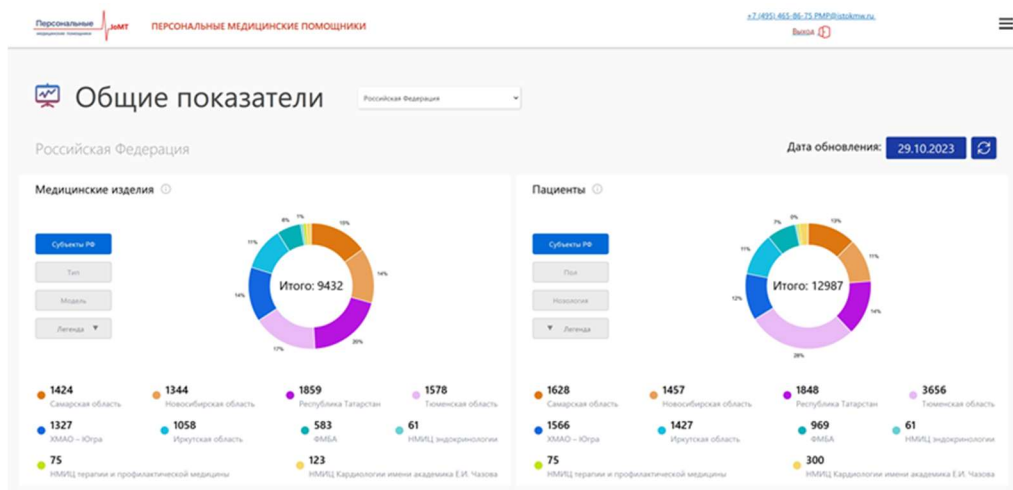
Персональные медицинские помощники ПМП ПЕРСОНАЛЬНЫЕ МЕДИЦИНСКИЕ ПОМОЩНИКИ

+7 (495) 465-86-75 PMP@istokmw.ru
Выход

Общие показатели

Российская Федерация

Российская Федерация

Дата обновления: 29.10.2023

Медицинские изделия

Субъекты РФ
Тип
Модель
Легенда ▼

Итого: 9432

15%
14%
20%
17%
14%
11%
6%
1%

1424 Самарская область
1344 Новосибирская область
1859 Республика Татарстан
1578 Тюменская область
1327 ХМАО – Югра
1058 Иркутская область
583 ФМБА
61 НМИЦ эндокринологии
75 НМИЦ терапии и профилактической медицины
123 НМИЦ Кардиологии имени академика Е.И. Чазова

Пациенты

Субъекты РФ
Пол
Нозология
▼ Легенда

Итого: 12987

13%
11%
14%
28%
12%
11%
7%
0%

1628 Самарская область
1457 Новосибирская область
1848 Республика Татарстан
3656 Тюменская область
1566 ХМАО – Югра
1427 Иркутская область
969 ФМБА
61 НМИЦ эндокринологии
75 НМИЦ терапии и профилактической медицины
300 НМИЦ Кардиологии имени академика Е.И. Чазова